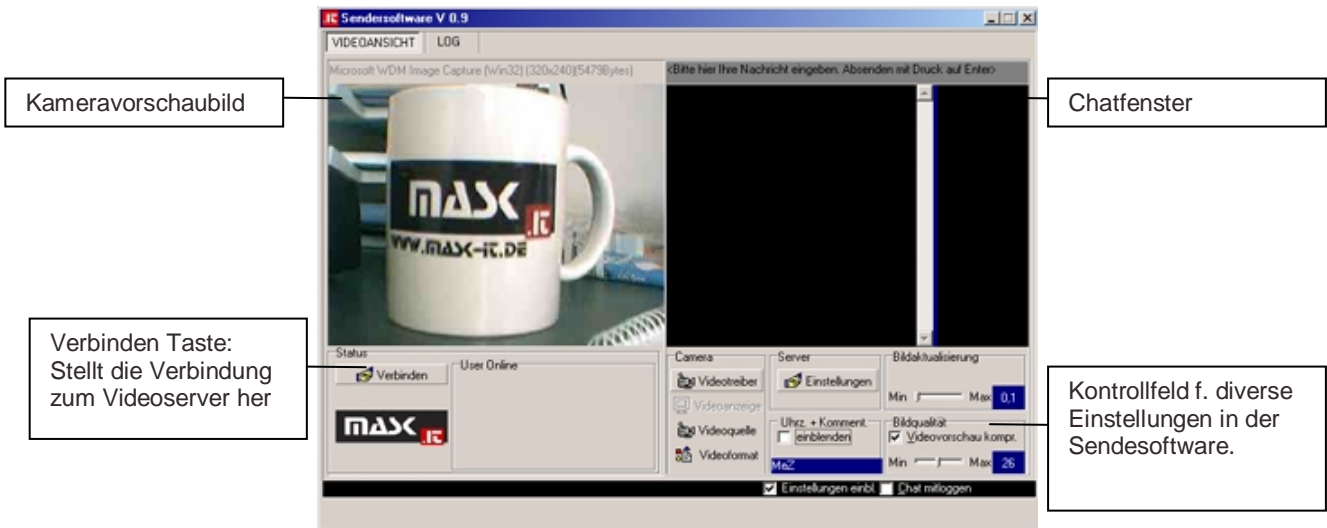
Sendersoftware V 0.9

VIDEOANSICHT LOG

Microsoft WDM Image Capture (Win32) (320x240)[5479Bytes]

<Bitte hier Ihre Nachricht eingeben. Absenden mit Druck auf Enter>

Kameravorschaubild

Chatfenster

MASK IT

WWW.MASK-IT.DE

Verbinden Taste: Stellt die Verbindung zum Videoserver her

Status

Verbinden

User Online

MASK IT

Camera

Videotreiber

Videoanzeige

Videoquelle

Videoformat

Server

Einstellungen

Uhrz. + Komment.

einblenden

MeZ

Bildaktualisierung

Min Max 0,1

Bildqualität

Videovorschau kompr.

Min Max 26

Kontrollfeld f. diverse Einstellungen in der Sendesoftware.

Einstellungen einbl. Chat mitloggen